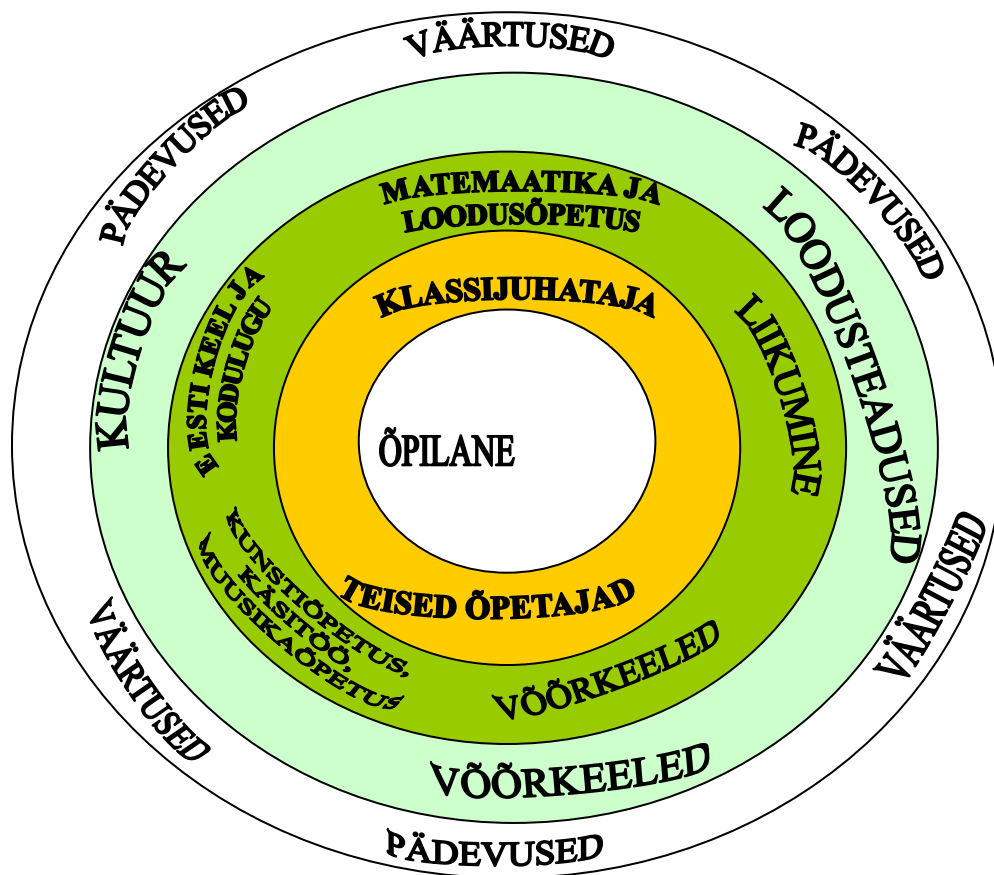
VÄÄRTUSED

PÄDEVUSED

PÄDEVUSED

KULTUUR

MATEMAATIKA JA LOODUSÕPETUS

LOODUSTEADUSED

E ESTI KEEL JA KODULUGU

KLASSIJUHATAJA

LIIKUMINE

ÕPILANE

TEISED ÕPETAJAD

KUNSTIÕPETUS, KÄSITÖÖ, MUUSIKAÕPETUS

VÕÕRKEELED

VÄÄRTUSED

VÄÄRTUSED

VÕÕRKEELED

PÄDEVUSED